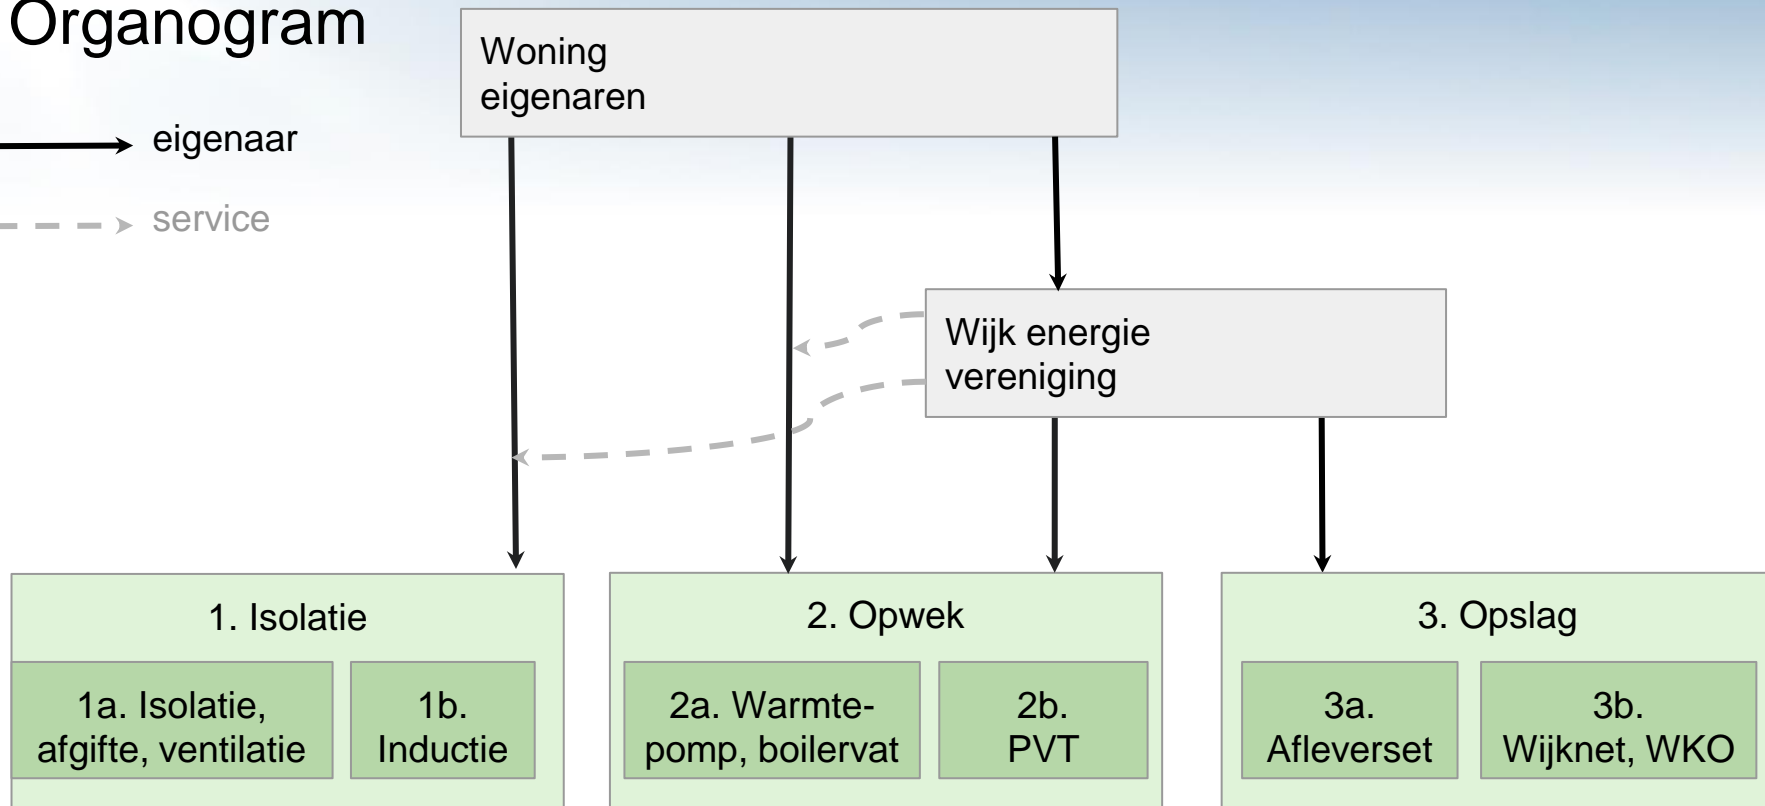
Organogram

eigenaar

service

Woning eigenaren

Wijk energie vereniging

1. Isolatie

1a. Isolatie, afgifte, ventilatie

1b. Inductie

2. Opwek

2a. Warmtepomp, boilervat

2b. PVT

3. Opslag

3a. Afleverset

3b. Wijknet, WKO